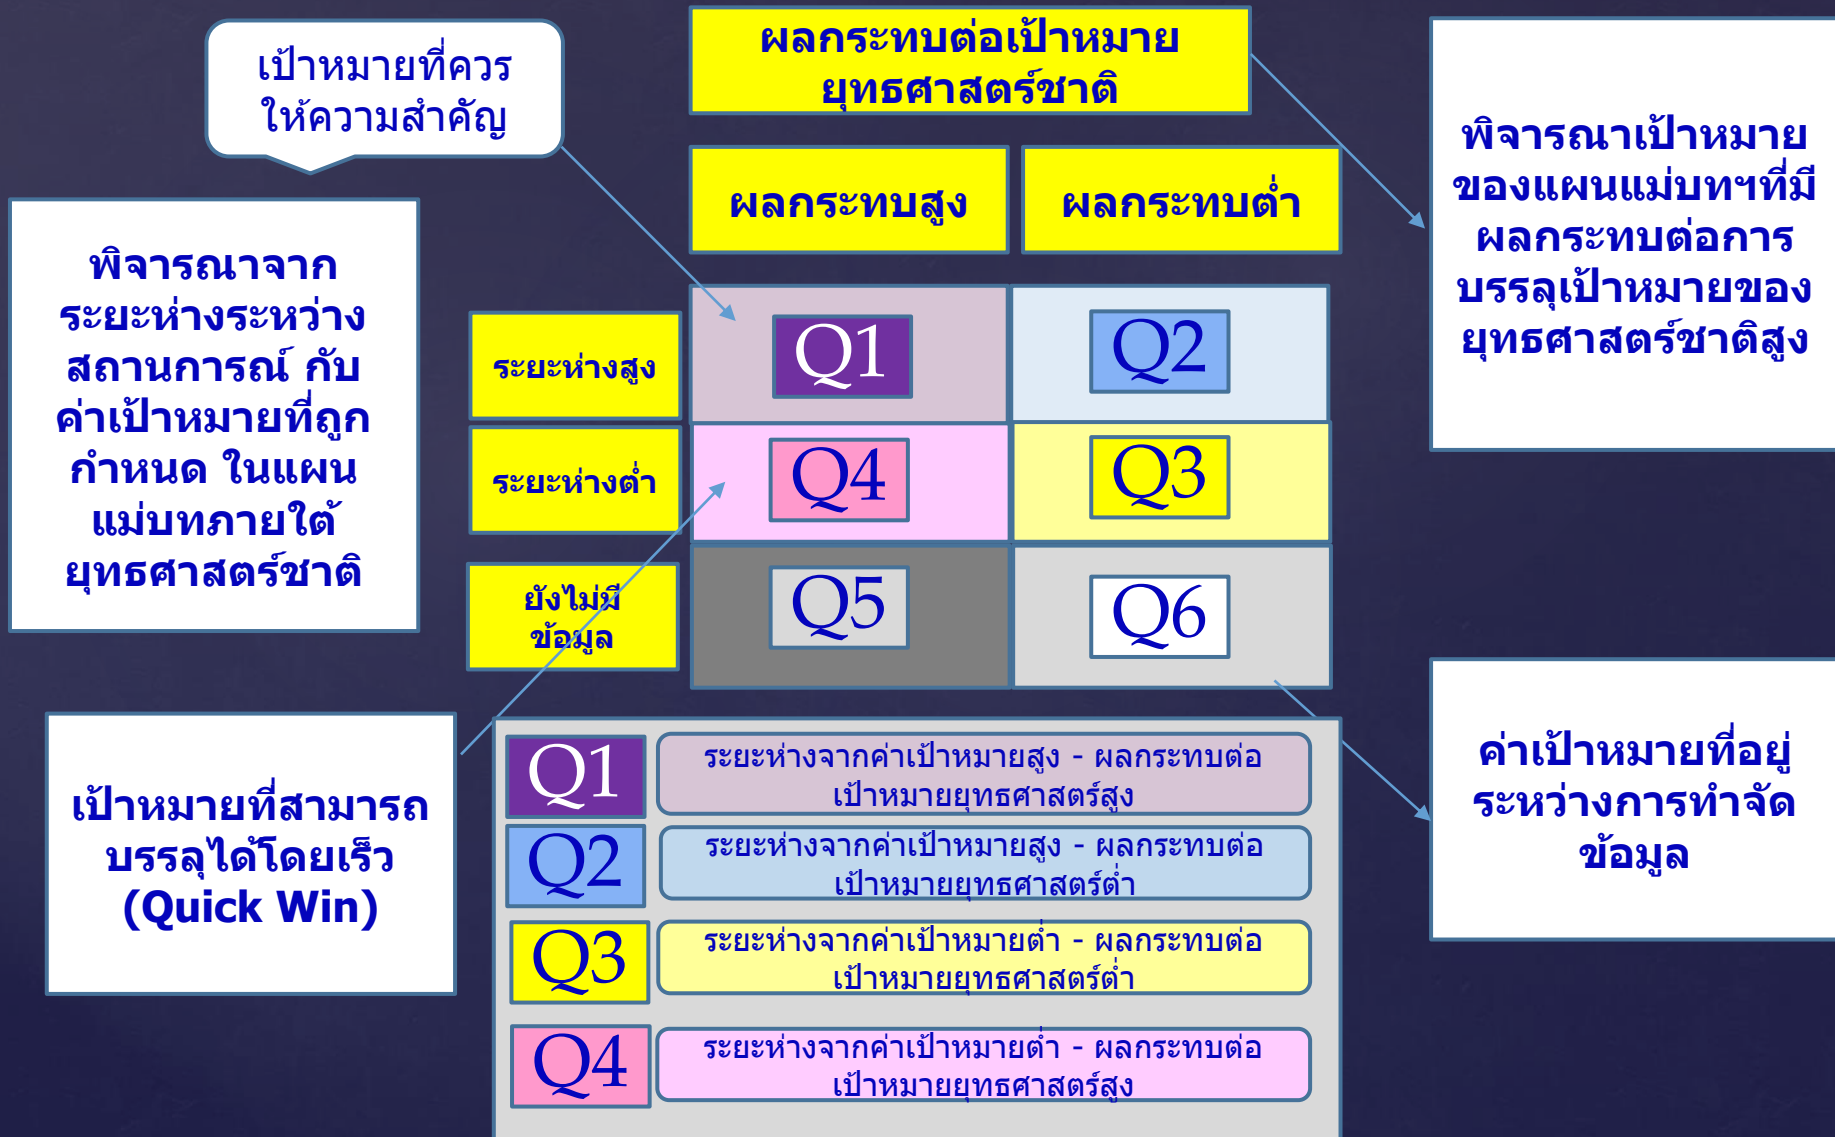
เป้าหมายที่ควรให้ความสำคัญ

ผลกระทบต่อเป้าหมายยุทธศาสตร์ชาติ

พิจารณาเป้าหมายของแผนแม่บทฯที่มีผลกระทบต่อการบรรลุเป้าหมายของยุทธศาสตร์ชาติสูง

พิจารณาจากระยะห่างระหว่างสถานการณ์ กับค่าเป้าหมายที่ถูกกำหนด ในแผนแม่บทภายใต้ยุทธศาสตร์ชาติ

| | ผลกระทบสูง | ผลกระทบต่ำ |
|---|---|---|
| ระยะห่างสูง | Q1 | Q2 |
| ระยะห่างต่ำ | Q4 | Q3 |
| ยังไม่มีข้อมูล | Q5 | Q6 |

เป้าหมายที่สามารถบรรลุได้โดยเร็ว (Quick Win)

ค่าเป้าหมายที่อยู่ระหว่างการทำจัดข้อมูล

Q1 ระยะห่างจากค่าเป้าหมายสูง - ผลกระทบต่อเป้าหมายยุทธศาสตร์สูง

Q2 ระยะห่างจากค่าเป้าหมายสูง - ผลกระทบต่อเป้าหมายยุทธศาสตร์ต่ำ

Q3 ระยะห่างจากค่าเป้าหมายต่ำ - ผลกระทบต่อเป้าหมายยุทธศาสตร์ต่ำ

Q4 ระยะห่างจากค่าเป้าหมายต่ำ - ผลกระทบต่อเป้าหมายยุทธศาสตร์สูง